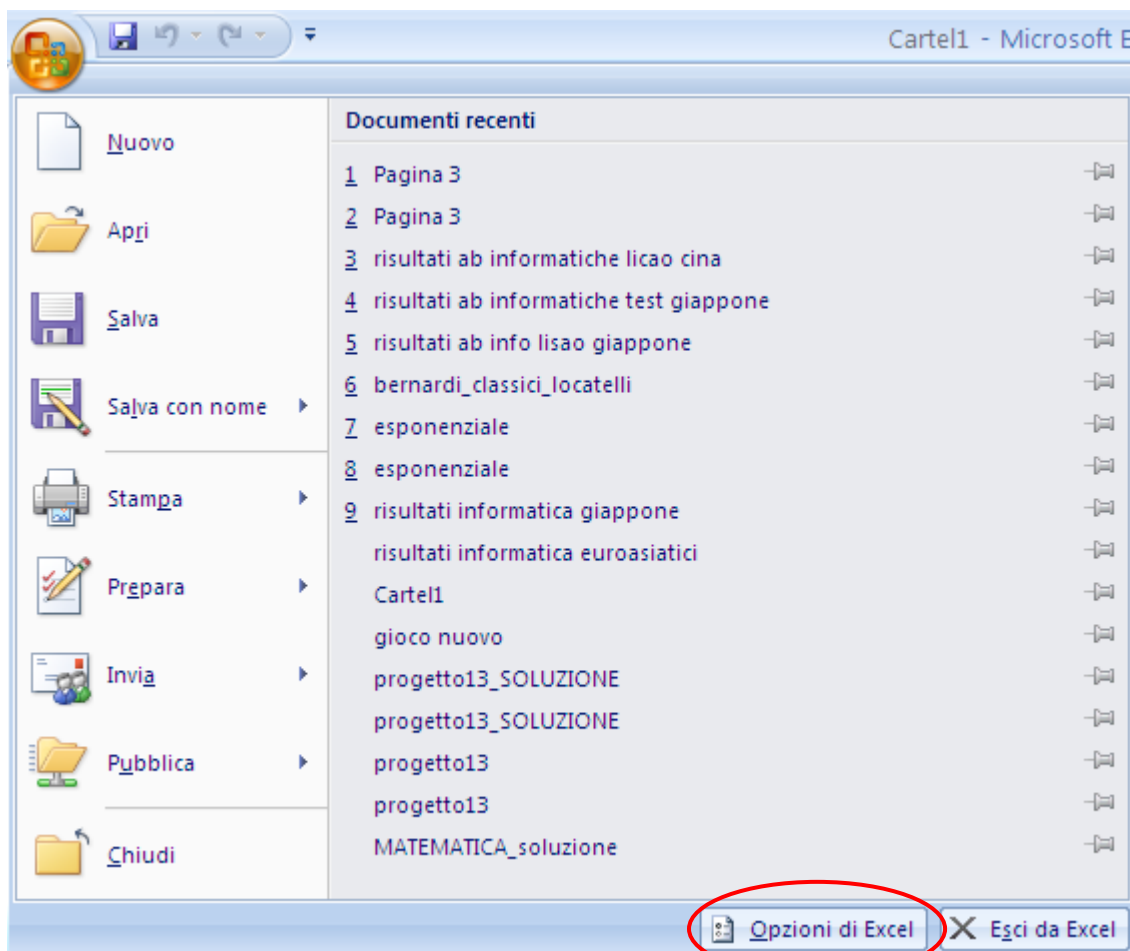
Cartel1 - Microsoft E

Nuovo

Apri

Salva

Salva con nome

Stampa

Prepara

Invia

Pubblica

Chiudi

Documenti recenti

1 Pagina 3
2 Pagina 3
3 risultati ab informatiche licao cina
4 risultati ab informatiche test giappone
5 risultati ab info lisao giappone
6 bernardi_classici_locatelli
7 esponenziale
8 esponenziale
9 risultati informatica giappone
risultati informatica euroasiatici
Cartel1
gioco nuovo
progetto13_SOLUZIONE
progetto13_SOLUZIONE
progetto13
progetto13
MATEMATICA_soluzione

Opzioni di Excel

Esci da Excel